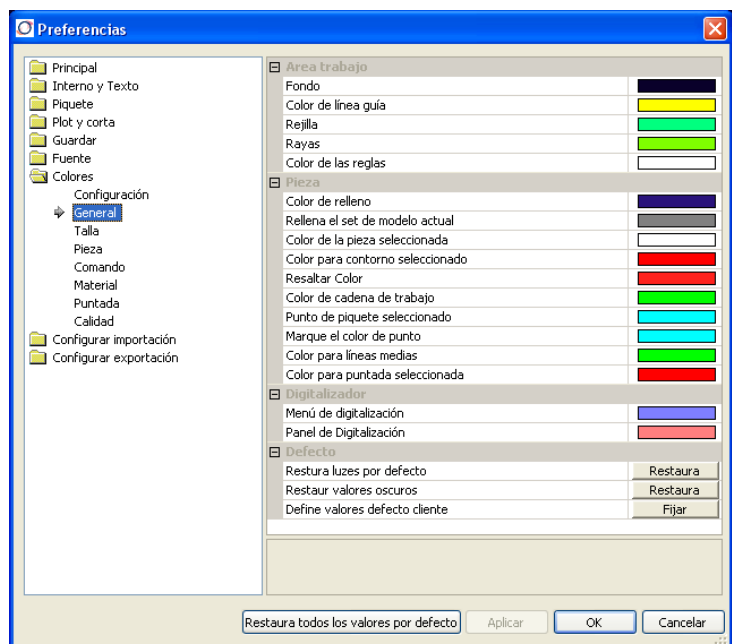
Preferencias

Principal
Interno y Texto
Piquete
Plot y corta
Guardar
Fuente
Colores
Configuración
General
Talla
Pieza
Comando
Material
Puntada
Calidad
Configurar importación
Configurar exportación

Area trabajo
Fondo
Color de línea guía
Rejilla
Rayas
Color de las reglas
Pieza
Color de relleno
Rellena el set de modelo actual
Color de la pieza seleccionada
Color para contorno seleccionado
Resaltar Color
Color de cadena de trabajo
Punto de piquete seleccionado
Marque el color de punto
Color para líneas medias
Color para puntada seleccionada
Digitalizador
Menú de digitalización
Panel de Digitalización
Defecto
Restura luzes por defecto | Restaura
Restaur valores oscuros | Restaura
Define valores defecto cliente | Fijar

Restaura todos los valores por defecto | Aplicar | OK | Cancelar